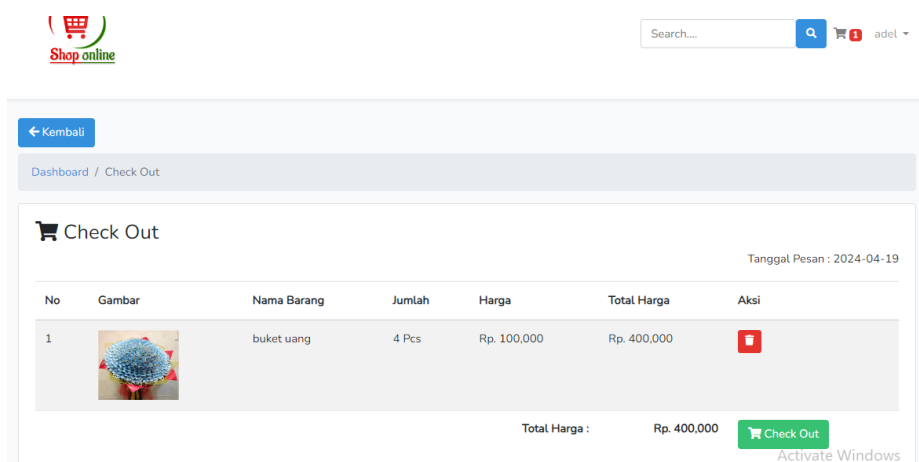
Shop online

Search....

1 adel

Kembali

Dashboard / Check Out

Check Out

Tanggal Pesan : 2024-04-19

| No | Gambar | Nama Barang | Jumlah | Harga | Total Harga | Aksi |
|---|---|---|---|---|---|---|
| 1 | | buket uang | 4 Pcs | Rp. 100,000 | Rp. 400,000 | |

Total Harga : Rp. 400,000 Check Out

Activate Windows